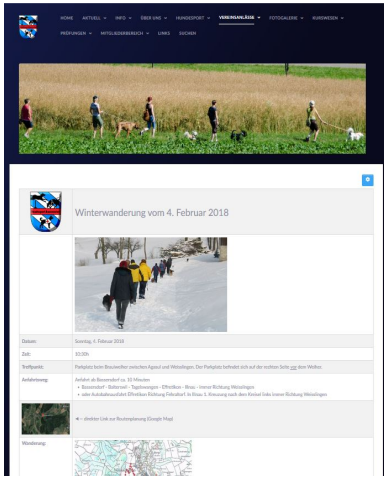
HOME AKTUELL INFO ÜBER UNS HUNDESPORT VEREINSANLÄSSE FOTOGALERIE KURSWESEN
PRÜFUNGEN MITGLIEDERBEREICH LINKS SUCHEN

Winterwanderung vom 4. Februar 2018

| | |
|---|---|
| Datum: | Sonntag, 4. Februar 2018 |
| Zeit: | 10.00h |
| Treffpunkt: | Parkplatz beim Brauiweiher zwischen Aguasi und Weisslingen. Der Parkplatz befindet sich auf der rechten Seite vor dem Weiher. |
| Anfahrtsweg: | Anfahrt ab Bassersdorf ca. 10 Minuten • Bassersdorf - Baltenswil - Tagelswangen - Effretikon - Illnau - Immer Richtung Weisslingen • oder Autobahnausfahrt Effretikon Richtung Fehraltorf. In Illnau 1. Kreuzung nach dem Kreisel links immer Richtung Weisslingen |
| | ◄ - direkter Link zur Routenplanung (Google Map) |
| Wanderung: | |